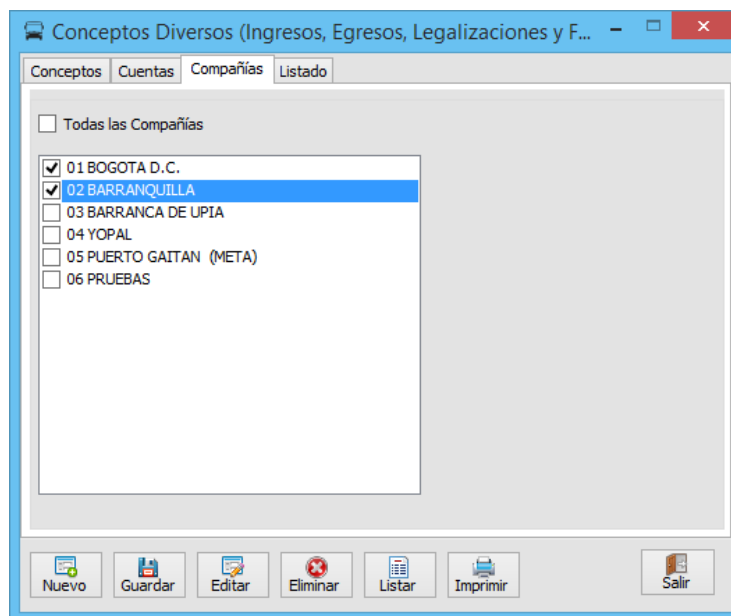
Conceptos Diversos (Ingresos, Egresos, Legalizaciones y F...

Conceptos | Cuentas | Compañías | Listado

Todas las Compañías

01 BOGOTA D.C.
02 BARRANQUILLA
03 BARRANCA DE UPIA
04 YOPAL
05 PUERTO GAITAN (META)
06 PRUEBAS

Nuevo
Guardar
Editar
Eliminar
Listar
Imprimir
Salir